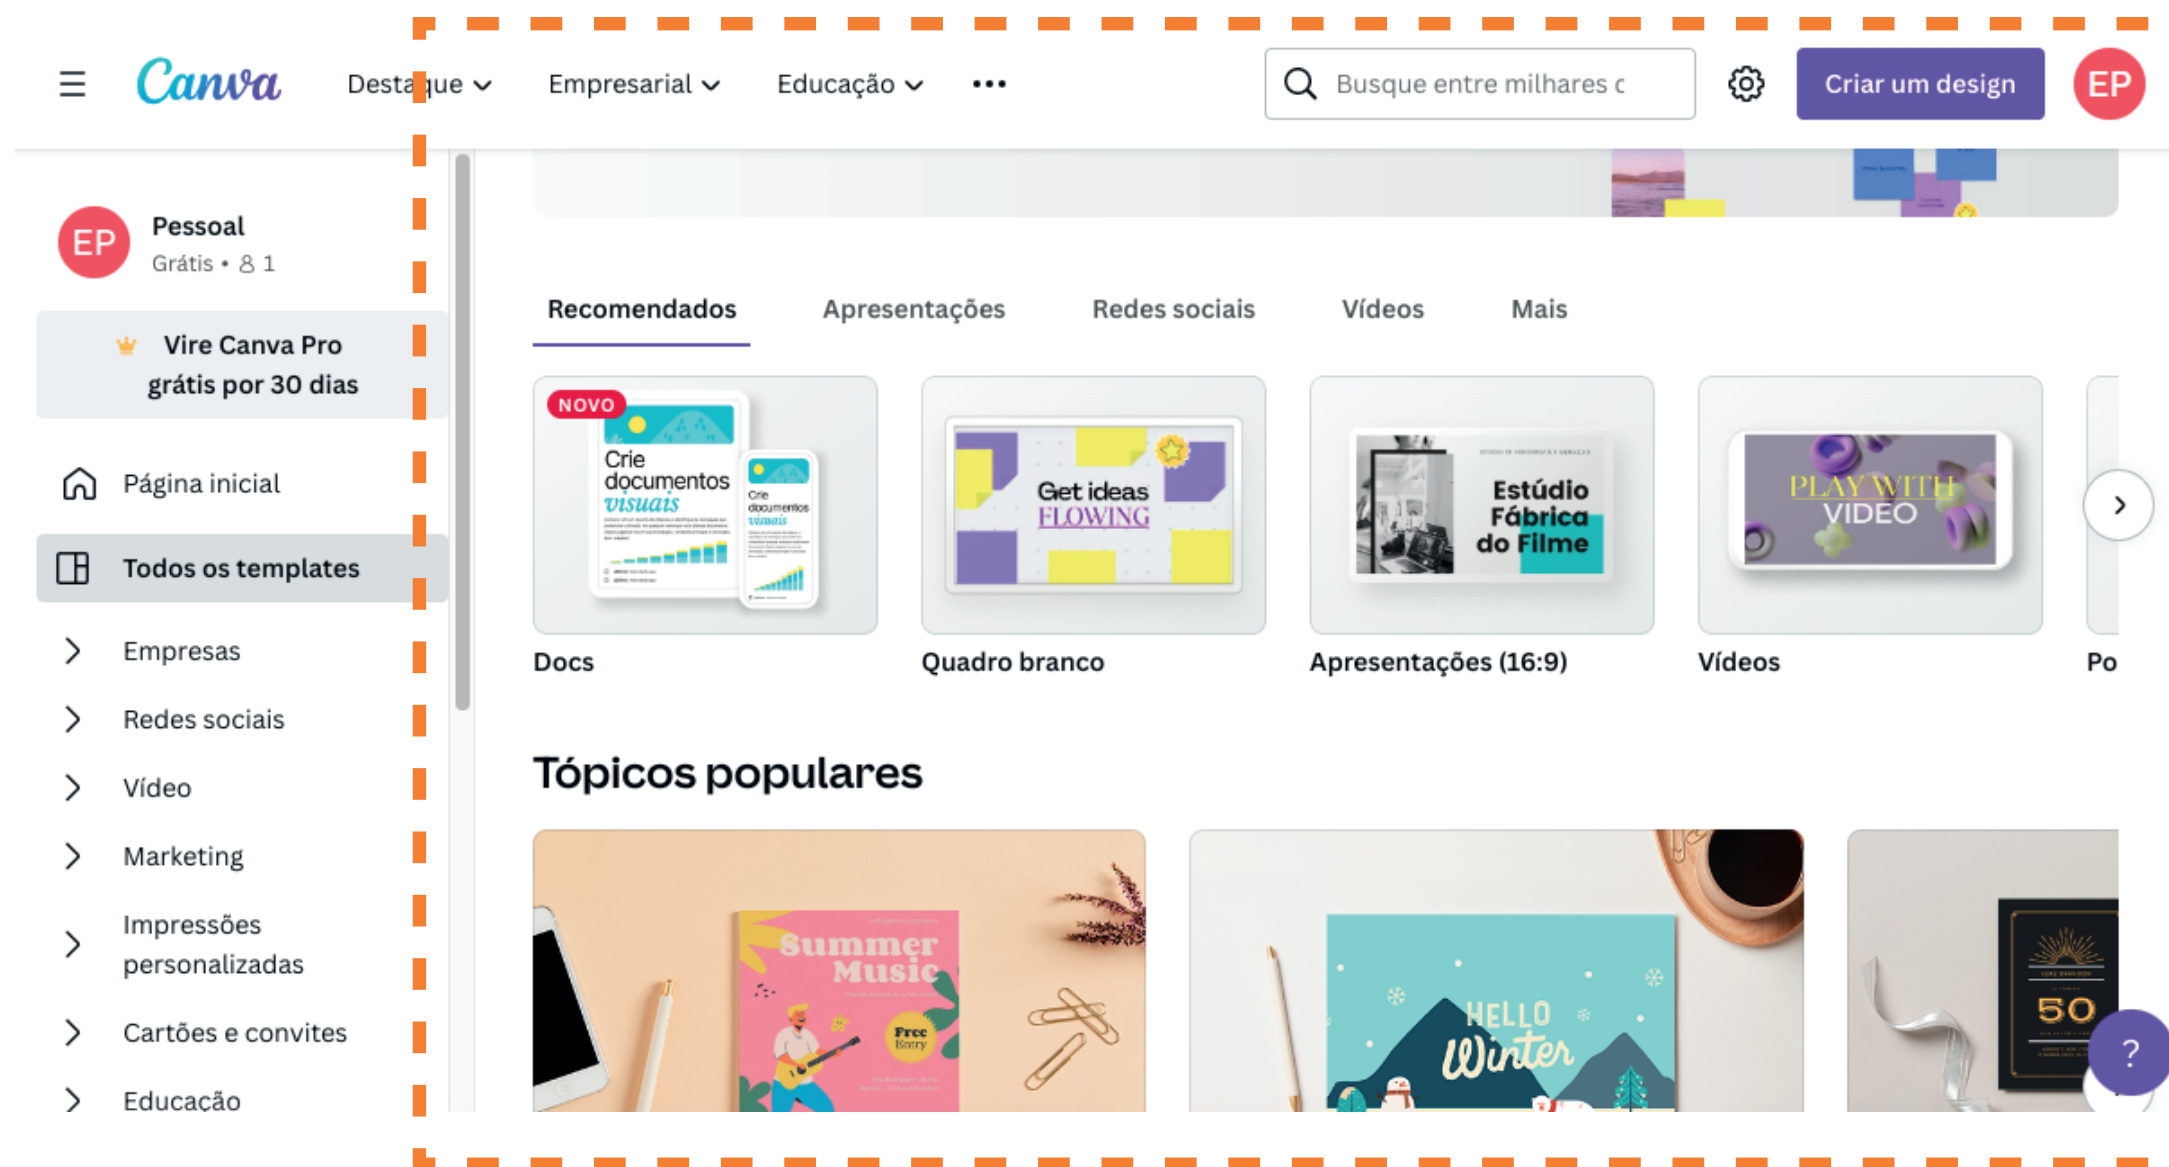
Canva Destaque Empresarial Educação •••

Busque entre milhares c

Criar um design

EP

EP Pessoal
Grátis • 1

Vire Canva Pro grátis por 30 dias

Página inicial

Todos os templates

Empresas

Redes sociais

Vídeo

Marketing

Impressões personalizadas

Cartões e convites

Educação

Recomendados Apresentações Redes sociais Vídeos Mais

NOVO
Crie documentos visuais

Get ideas FLOWING

Estúdio Fábrica do Filme

PLAY WITH VIDEO

Docs

Quadro branco

Apresentações (16:9)

Vídeos

Po

Tópicos populares

Summer Music

Free Entry

HELLO Winter

50

?